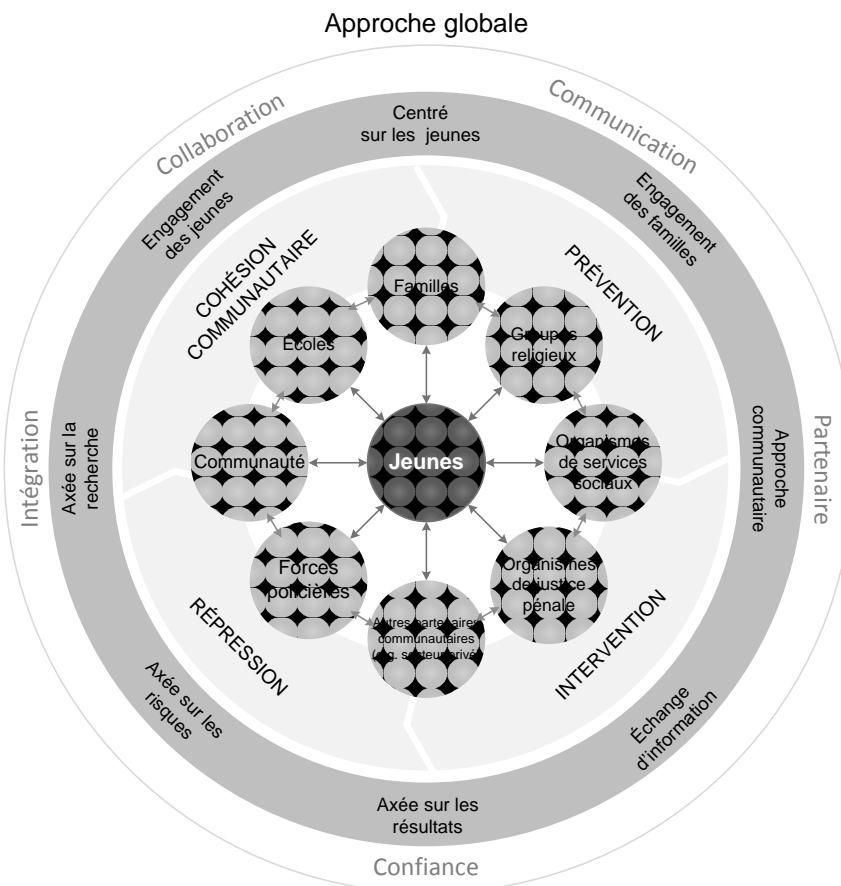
Approche globale

Collaboration

Communication

Partenaire

Confiance

Intégration

Centré sur les jeunes

Engagement des familles

Approche communautaire

Échange d'information

Axée sur les résultats

Axée sur les risques

Axée sur la recherche

Engagement des jeunes

COHÉSION COMMUNAUTAIRE

PRÉVENTION

INTERVENTION

RÉPRESSION

Familles

Groupes religieux

Organismes de services sociaux

Organismes de justice pénale

Autres partenaires communautaires (p. ex. secteur privé)

Forces policières

Communauté

Écoles

Jeunes